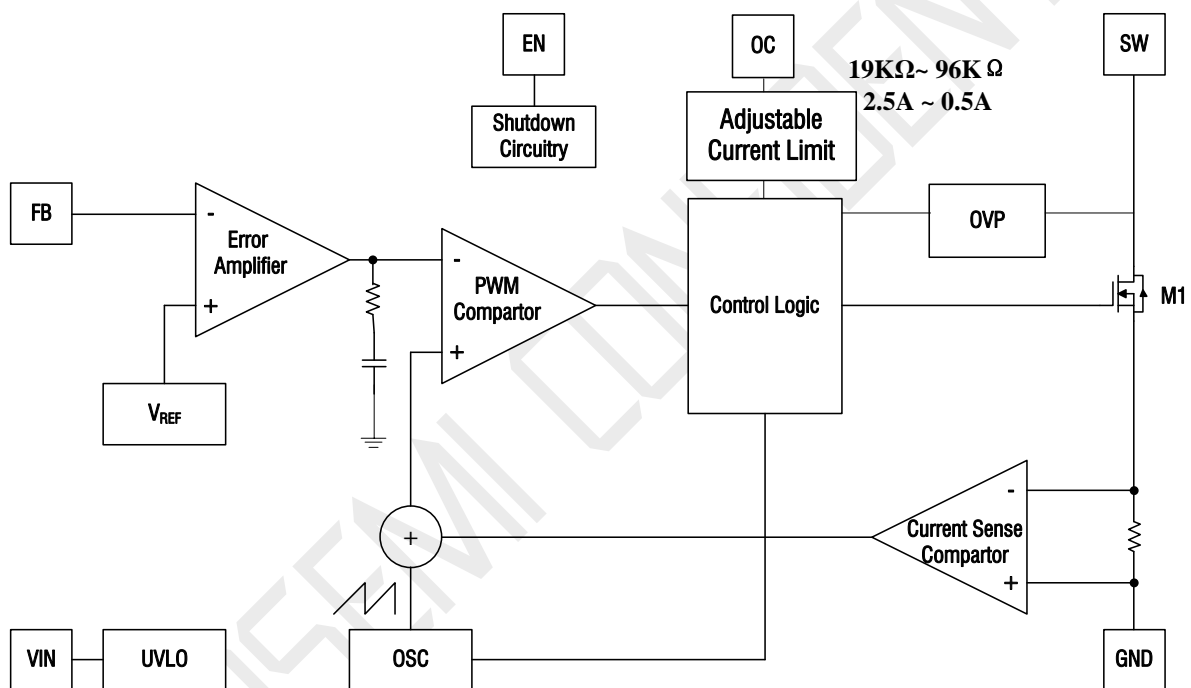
EN

OC

$19K\Omega \sim 96K\Omega$
$2.5A \sim 0.5A$

SW

Shutdown Circuitry

Adjustable Current Limit

FB

-

Error Amplifier

+

-

PWM Compartor

+

Control Logic

OVP

M1

$V_{REF}$

+

-

Current Sense Compartor

+

VIN

UVLO

OSC

GND